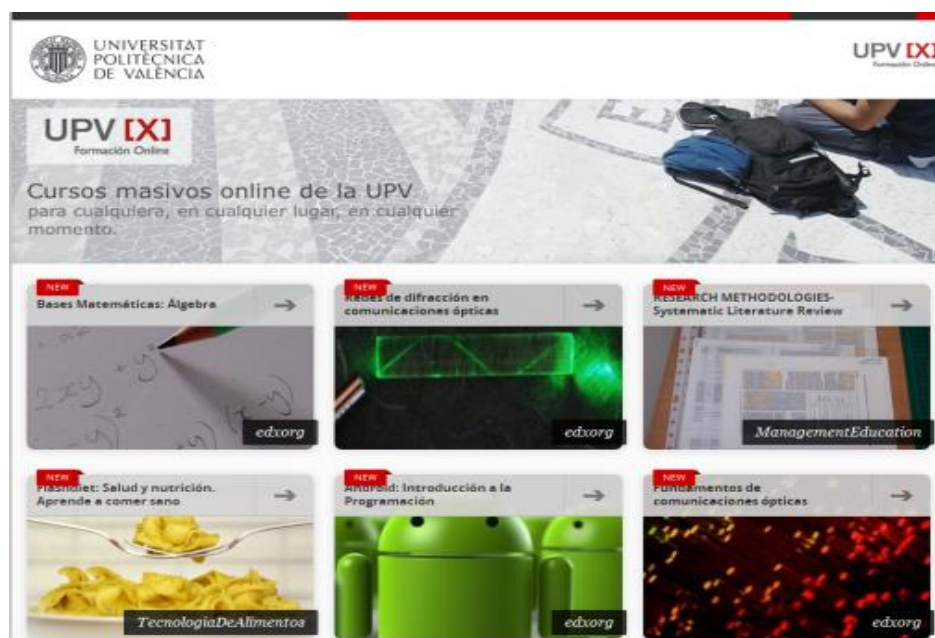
UNIVERSITAT POLITÈCNICA DE VALÈNCIA

UPV [X] Formación Online

UPV [X] Formación Online

Cursos masivos online de la UPV
para cualquiera, en cualquier lugar, en cualquier momento.

NEW
Bases Matemáticas: Álgebra
edxorg

NEW
Redes de difracción en comunicaciones ópticas
edxorg

NEW
RESEARCH METHODOLOGIES- Systematic Literature Review
ManagementEducation

NEW
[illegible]: Salud y nutrición. Aprende a comer sano
TecnologiaDeAlimentos

NEW
Android: Introducción a la Programación
edxorg

NEW
Fundamentos de comunicaciones ópticas
edxorg